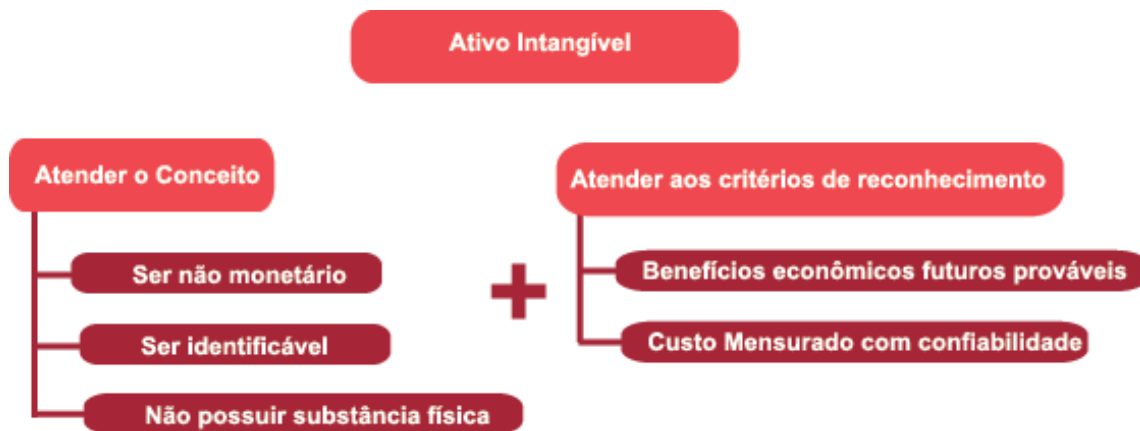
Ativo Intangível

Atender o Conceito

Ser não monetário

Ser identificável

Não possuir substância física

+

Atender aos critérios de reconhecimento

Benefícios econômicos futuros prováveis

Custo Mensurado com confiabilidade